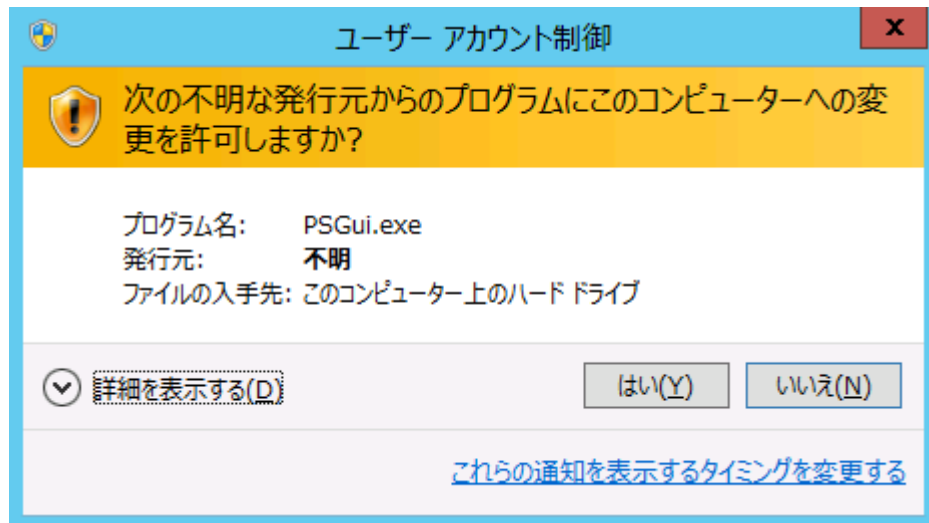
ユーザー アカウント制御

x

次の不明な発行元からのプログラムにこのコンピューターへの変更を許可しますか?

プログラム名: PSGui.exe
発行元: 不明
ファイルの入手先: このコンピューター上のハード ドライブ

詳細を表示する(D)

はい(Y)

いいえ(N)

これらの通知を表示するタイミングを変更する